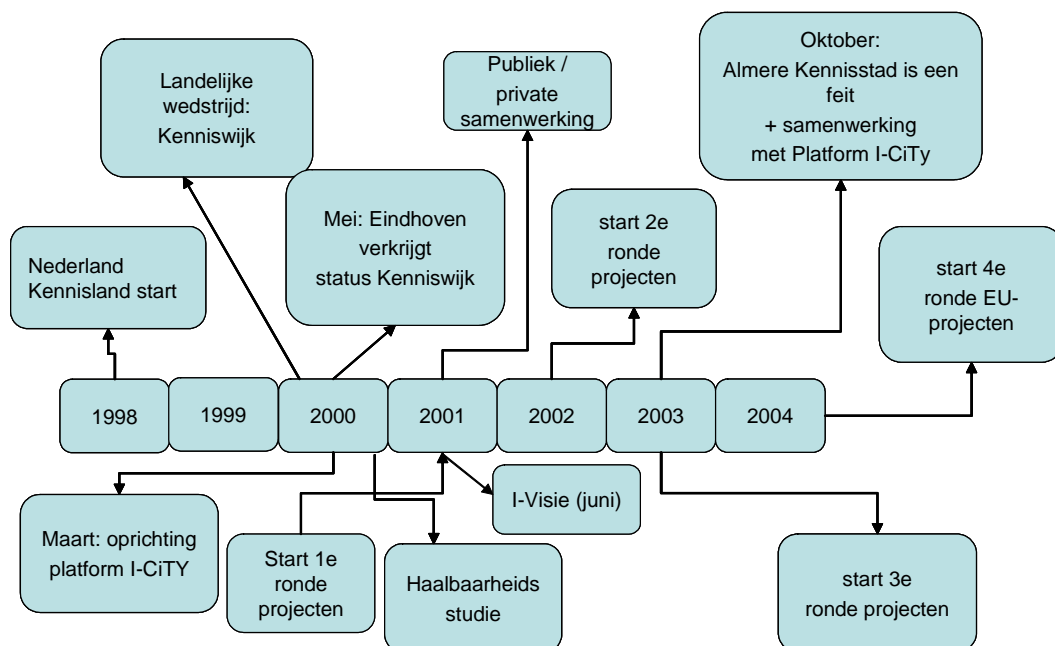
Landelijke wedstrijd: Kenniswijk

Publiek / private samenwerking

Oktober: Almere Kennisstad is een feit + samenwerking met Platform I-CiTy

Mei: Eindhoven verkrijgt status Kenniswijk

start 2e ronde projecten

Nederland Kennisland start

start 4e ronde EU-projecten

1998

1999

2000

2001

2002

2003

2004

I-Visie (juni)

Maart: oprichting platform I-CiTY

Start 1e ronde projecten

Haalbaarheids studie

start 3e ronde projecten